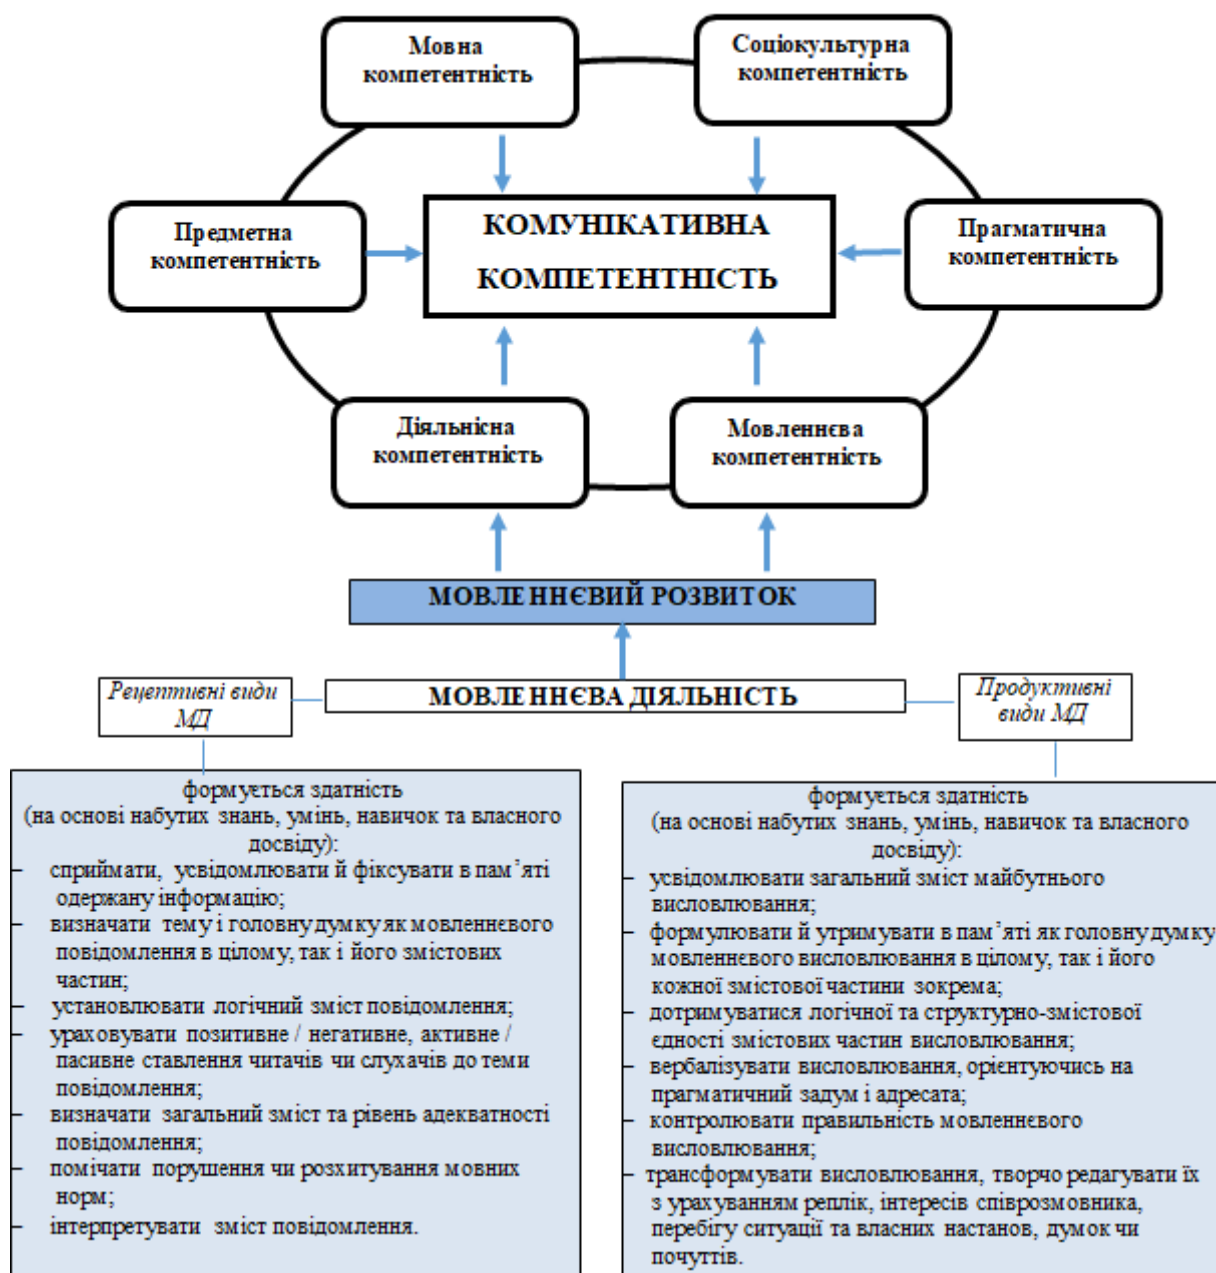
Мовна компетентність

Соціокультурна компетентність

Предметна компетентність

КОМУНІКАТИВНА КОМПЕТЕНТНІСТЬ

Прагматична компетентність

Діяльнісна компетентність

Мовленнєва компетентність

МОВЛЕННЄВИЙ РОЗВИТОК

Рецептивні види МД

МОВЛЕННЄВА ДІЯЛЬНІСТЬ

Продуктивні види МД

формується здатність
(на основі набутих знань, умінь, навичок та власного досвіду):
- сприймати, усвідомлювати й фіксувати в пам'яті одержану інформацію;
- визначати тему і головну думку як мовленнєвого повідомлення в цілому, так і його змістових частин;
- установлювати логічний зміст повідомлення;
- ураховувати позитивне / негативне, активне / пасивне ставлення читачів чи слухачів до теми повідомлення;
- визначати загальний зміст та рівень адекватності повідомлення;
- помічати порушення чи розхитування мовних норм;
- інтерпретувати зміст повідомлення.

формується здатність
(на основі набутих знань, умінь, навичок та власного досвіду):
- усвідомлювати загальний зміст майбутнього висловлювання;
- формулювати й утримувати в пам'яті як головну думку мовленнєвого висловлювання в цілому, так і його кожної змістової частини зокрема;
- дотримуватися логічної та структурно-змістової єдності змістових частин висловлювання;
- вербалізувати висловлювання, орієнтуючись на прагматичний задум і адресата;
- контролювати правильність мовленнєвого висловлювання;
- трансформувати висловлювання, творчо редагувати їх з урахуванням реплік, інтересів співрозмовника, перебігу ситуації та власних настанов, думок чи почуттів.